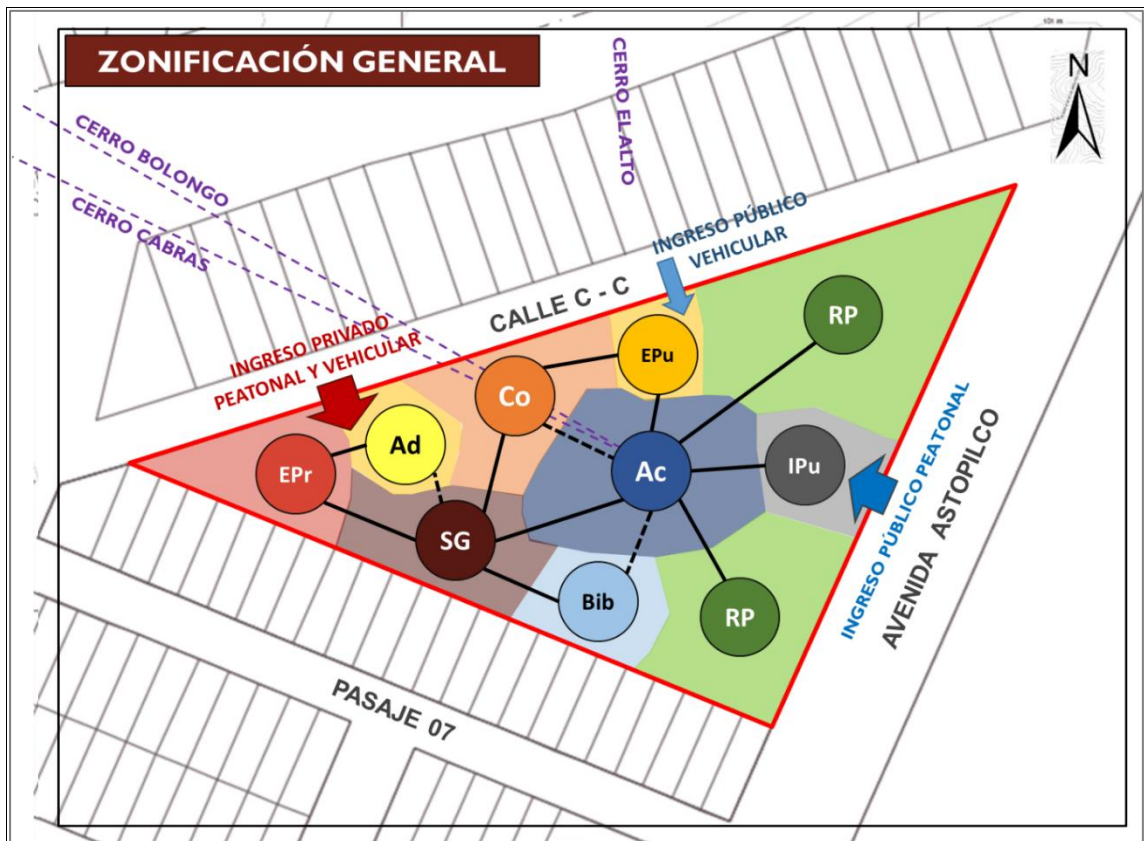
ZONIFICACIÓN GENERAL

N

CERRO EL ALTO

CERRO BOLONGO

CERRO CABRAS

INGRESO PÚBLICO VEHICULAR

CALLE C - C

INGRESO PRIVADO PEATONAL Y VEHICULAR

RP

EPu

Co

Ad

EPr

Ac

IPu

SG

Bib

RP

INGRESO PÚBLICO PEATONAL

AVENIDA ASTOPILCO

PASAJE 07